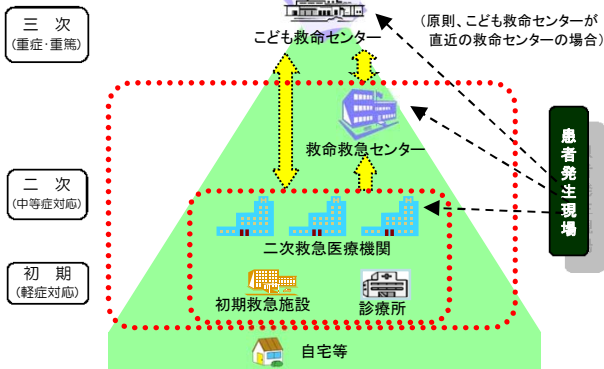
三　次
（重症･重篤）

こども救命センター

（原則、こども救命センターが直近の救命センターの場合）

救命救急センター

患者発生現場

二　次
（中等症対応）

二次救急医療機関

初　期
（軽症対応）

初期救急施設

診療所

自宅等